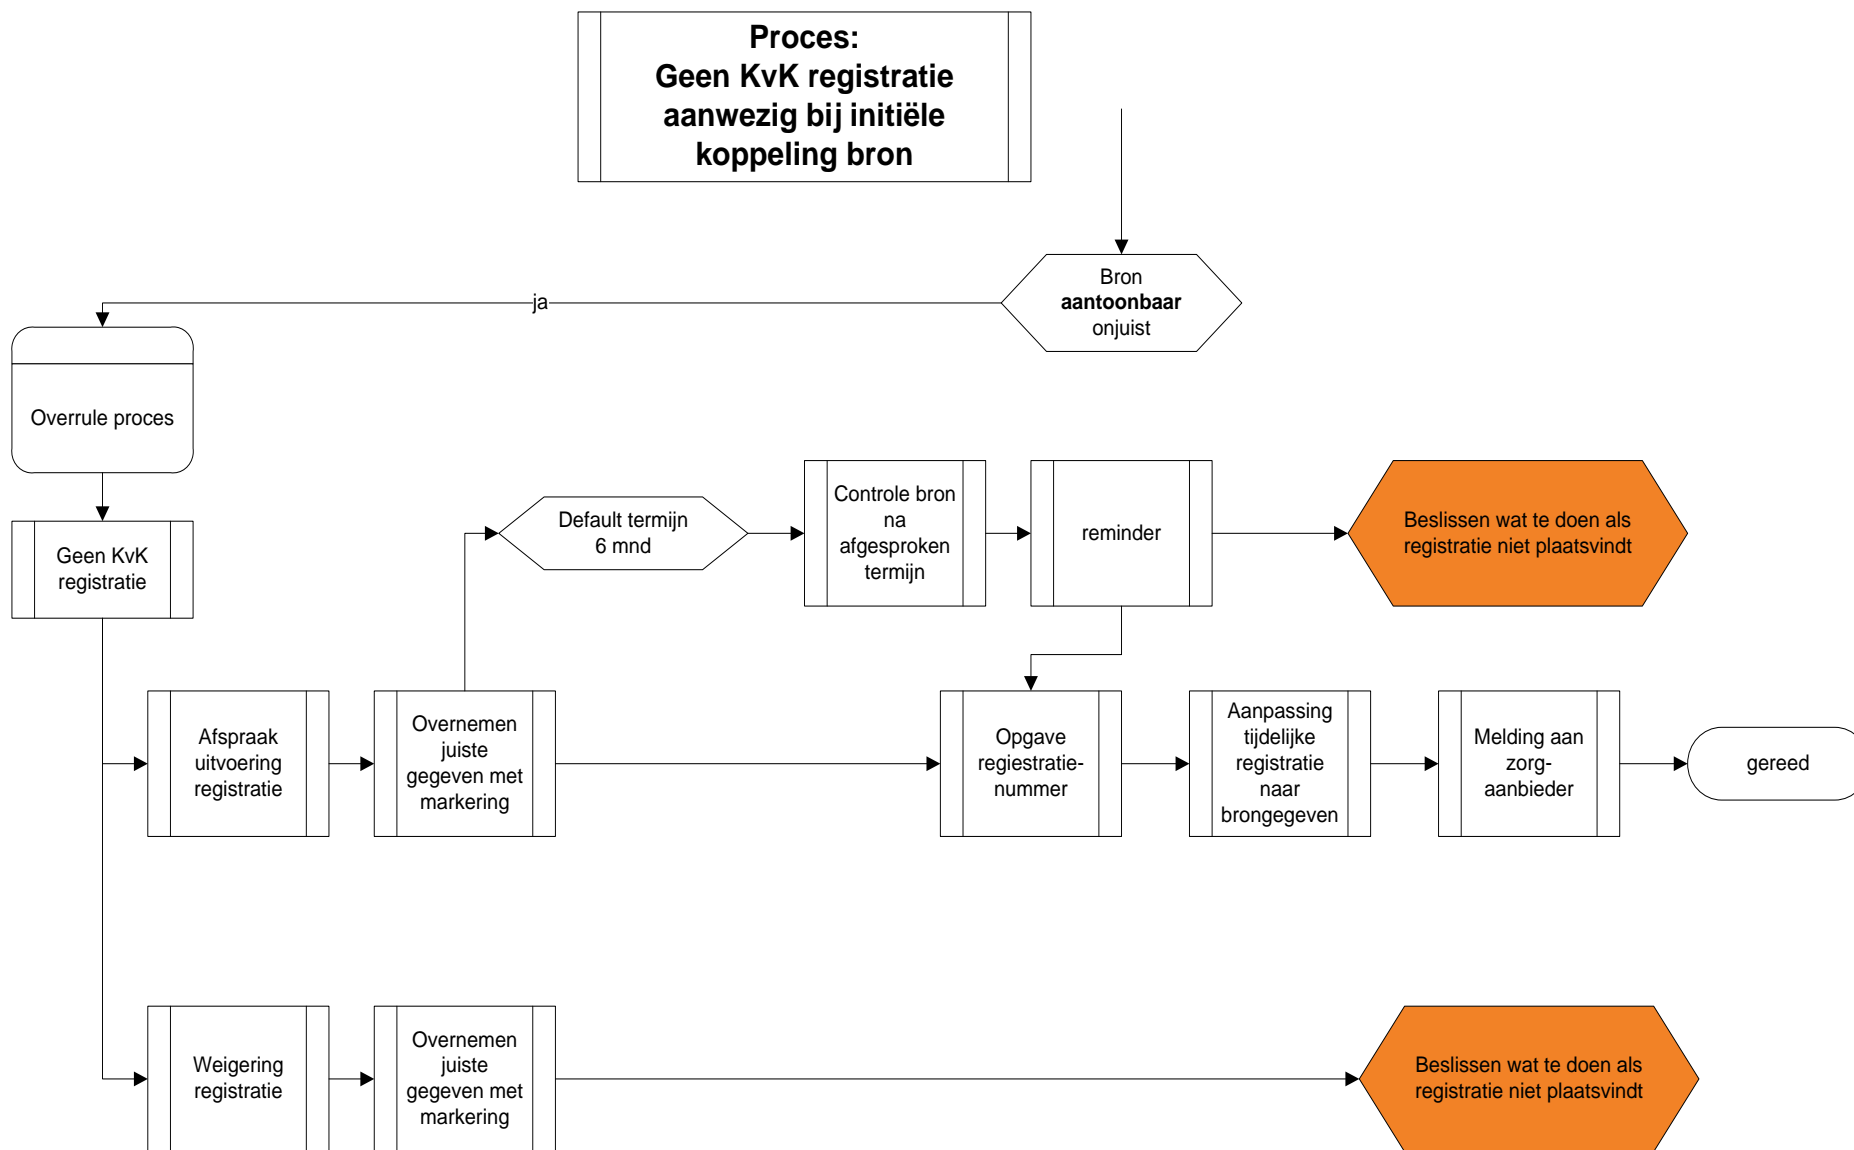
Proces:
Geen KvK registratie aanwezig bij initiële koppeling bron

Bron **aantoonbaar** onjuist

ja

Overrule proces

Geen KvK registratie

Default termijn 6 mnd

Controle bron na afgesproken termijn

reminder

Beslissen wat te doen als registratie niet plaatsvindt

Afspraak uitvoering registratie

Overnemen juiste gegeven met markering

Opgave regiestratie-nummer

Aanpassing tijdelijke registratie naar brongegeven

Melding aan zorg-aanbieder

gereed

Weigering registratie

Overnemen juiste gegeven met markering

Beslissen wat te doen als registratie niet plaatsvindt